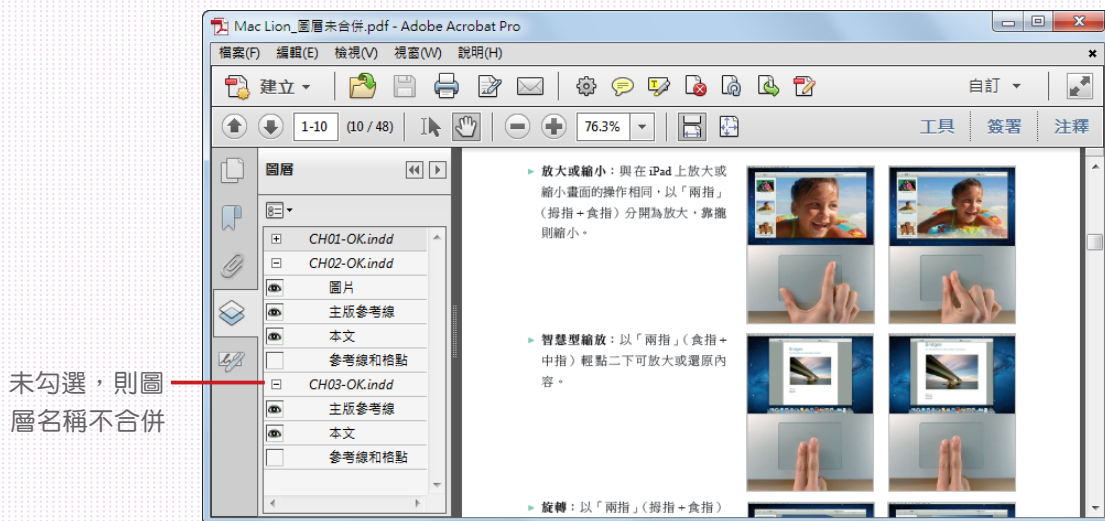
Mac Lion_圖層未合併.pdf - Adobe Acrobat Pro

檔案(F) 編輯(E) 檢視(V) 視窗(W) 說明(H)

建立

自訂

1-10 (10 / 48) 76.3%

工具 簽署 注釋

圖層

CH01-OK.indd
CH02-OK.indd
圖片
主版參考線
本文
參考線和格點
CH03-OK.indd
主版參考線
本文
參考線和格點

未勾選，則圖層名稱不合併

▸ 放大或縮小：與在 iPad 上放大或縮小畫面的操作相同，以「兩指」（拇指＋食指）分開為放大，靠攏則縮小。

▸ 智慧型縮放：以「兩指」（食指＋中指）輕點二下可放大或還原內容。

▸ 旋轉：以「兩指」（拇指＋食指）